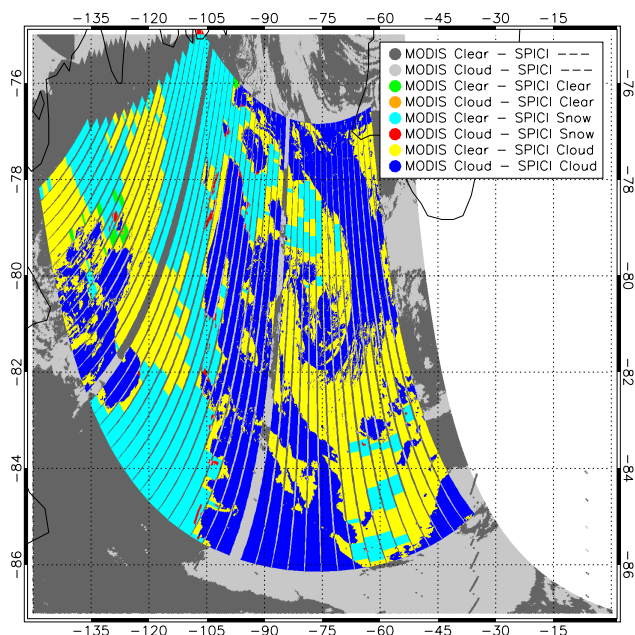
-135 -120 -105 -90 -75 -60 -45 -30 -15

MODIS Clear – SPICI ---
MODIS Cloud – SPICI ---
MODIS Clear – SPICI Clear
MODIS Cloud – SPICI Clear
MODIS Clear – SPICI Snow
MODIS Cloud – SPICI Snow
MODIS Clear – SPICI Cloud
MODIS Cloud – SPICI Cloud

-76 -78 -80 -82 -84 -86

-76 -78 -80 -82 -84 -86

-135 -120 -105 -90 -75 -60 -45 -30 -15